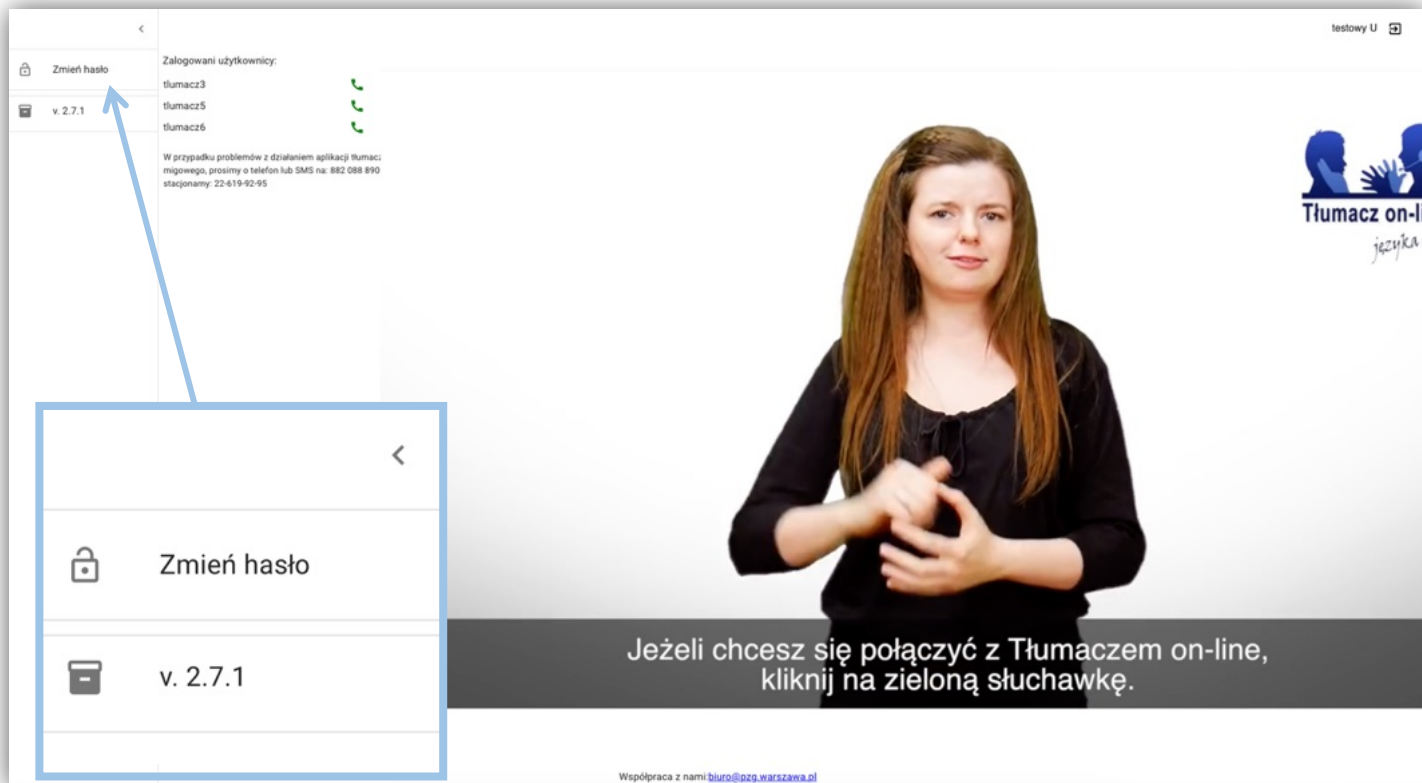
<

Zmień hasło

v. 2.7.1

Zalogowani użytkownicy:

tłumacz3

tłumacz5

tłumacz6

W przypadku problemów z działaniem aplikacji tłumacz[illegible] migowego, prosimy o telefon lub SMS na: 882 088 890 stacjonarny: 22-619-92-95

testowy U

Tłumacz on-li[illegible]

języka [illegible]

Jeżeli chcesz się połączyć z Tłumaczem on-line, kliknij na zieloną słuchawkę.

<

Zmień hasło

v. 2.7.1

Współpraca z nami: biuro@pzg.warszawa.pl